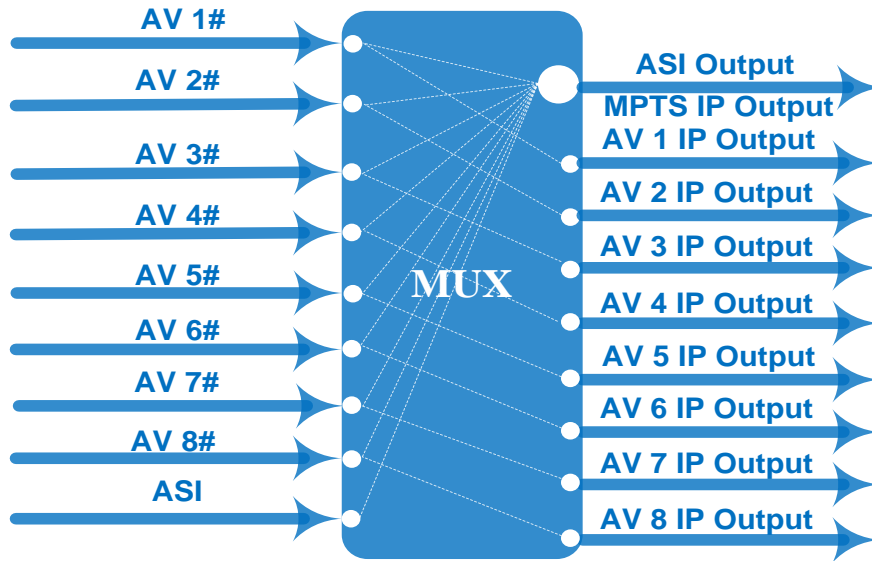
AV 1#
AV 2#
AV 3#
AV 4#
AV 5#
AV 6#
AV 7#
AV 8#
ASI

MUX

ASI Output
MPTS IP Output
AV 1 IP Output
AV 2 IP Output
AV 3 IP Output
AV 4 IP Output
AV 5 IP Output
AV 6 IP Output
AV 7 IP Output
AV 8 IP Output